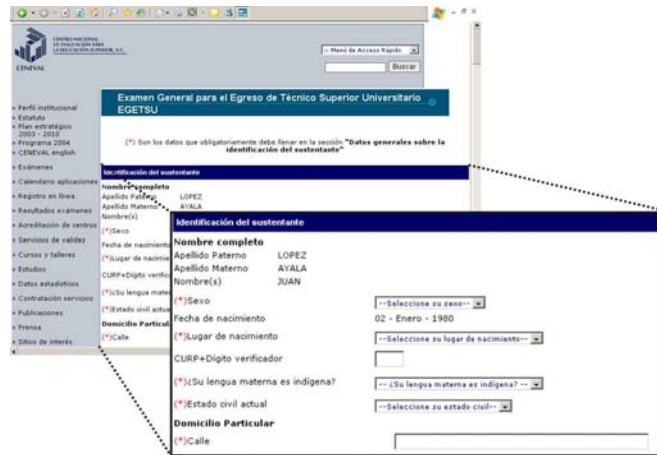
CENTRO NACIONAL DE EVALUACIÓN PARA LA EDUCACIÓN SUPERIOR, A.C.

CENEVAL

-- Menú de Acceso Rápido

Buscar

Perfil institucional
Estatuto
Plan estratégico 2003 - 2010
Programa 2004
CENEVAL english
Exámenes
Calendario aplicaciones
Registro en línea
Resultados exámenes
Acreditación de centros
Servicios de validez
Cursos y talleres
Estudios
Datos estadísticos
Contratación servicios
Publicaciones
Prensa
Sitios de interés

Examen General para el Egreso de Técnico Superior Universitario EGETSU

(*) Son los datos que obligatoriamente debe llenar en la sección "Datos generales sobre la identificación del sustentante"

Identificación del sustentante

Nombre completo
Apellido Paterno LOPEZ
Apellido Materno AYALA
Nombre(s) JUAN
(*)Sexo --Seleccione su sexo--
Fecha de nacimiento 02 - Enero - 1980
(*)Lugar de nacimiento --Seleccione su lugar de nacimiento--
CURP+Digito verificador
(*)¿Su lengua materna es indígena? -- ¿Su lengua materna es indígena? --
(*)Estado civil actual --Seleccione su estado civil--
Domicilio Particular
(*)Calle